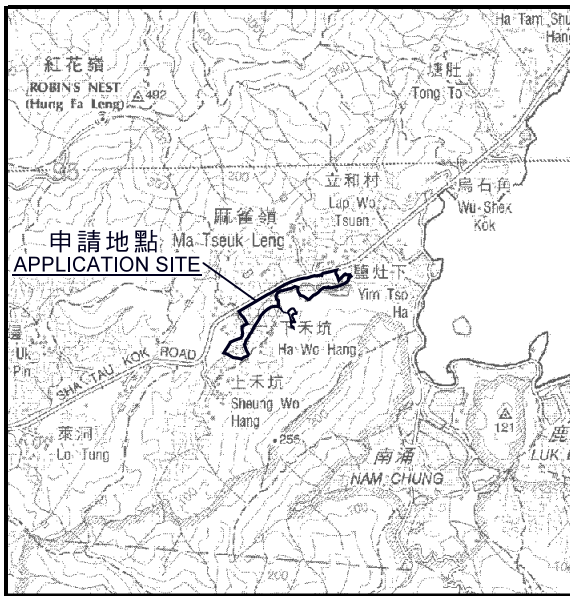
Ha Tam Shui Hang

紅花嶺
ROBIN'S NEST
(Hung Fa Leng)
492

塘肚
Tong To

立和村
Lap Wo Tsuen

烏石角
Wu Shek Kok

麻雀嶺
Ma Tseuk Leng

申請地點
APPLICATION SITE

鹽灶下
Yim Tso Ha

禾坑
Ha Wo Hang

SHA TAU KOK ROAD

上禾坑
Sheung Wo Hang

萊洞
Lo Tung

256

南涌
NAM CHUNG

121

LUK